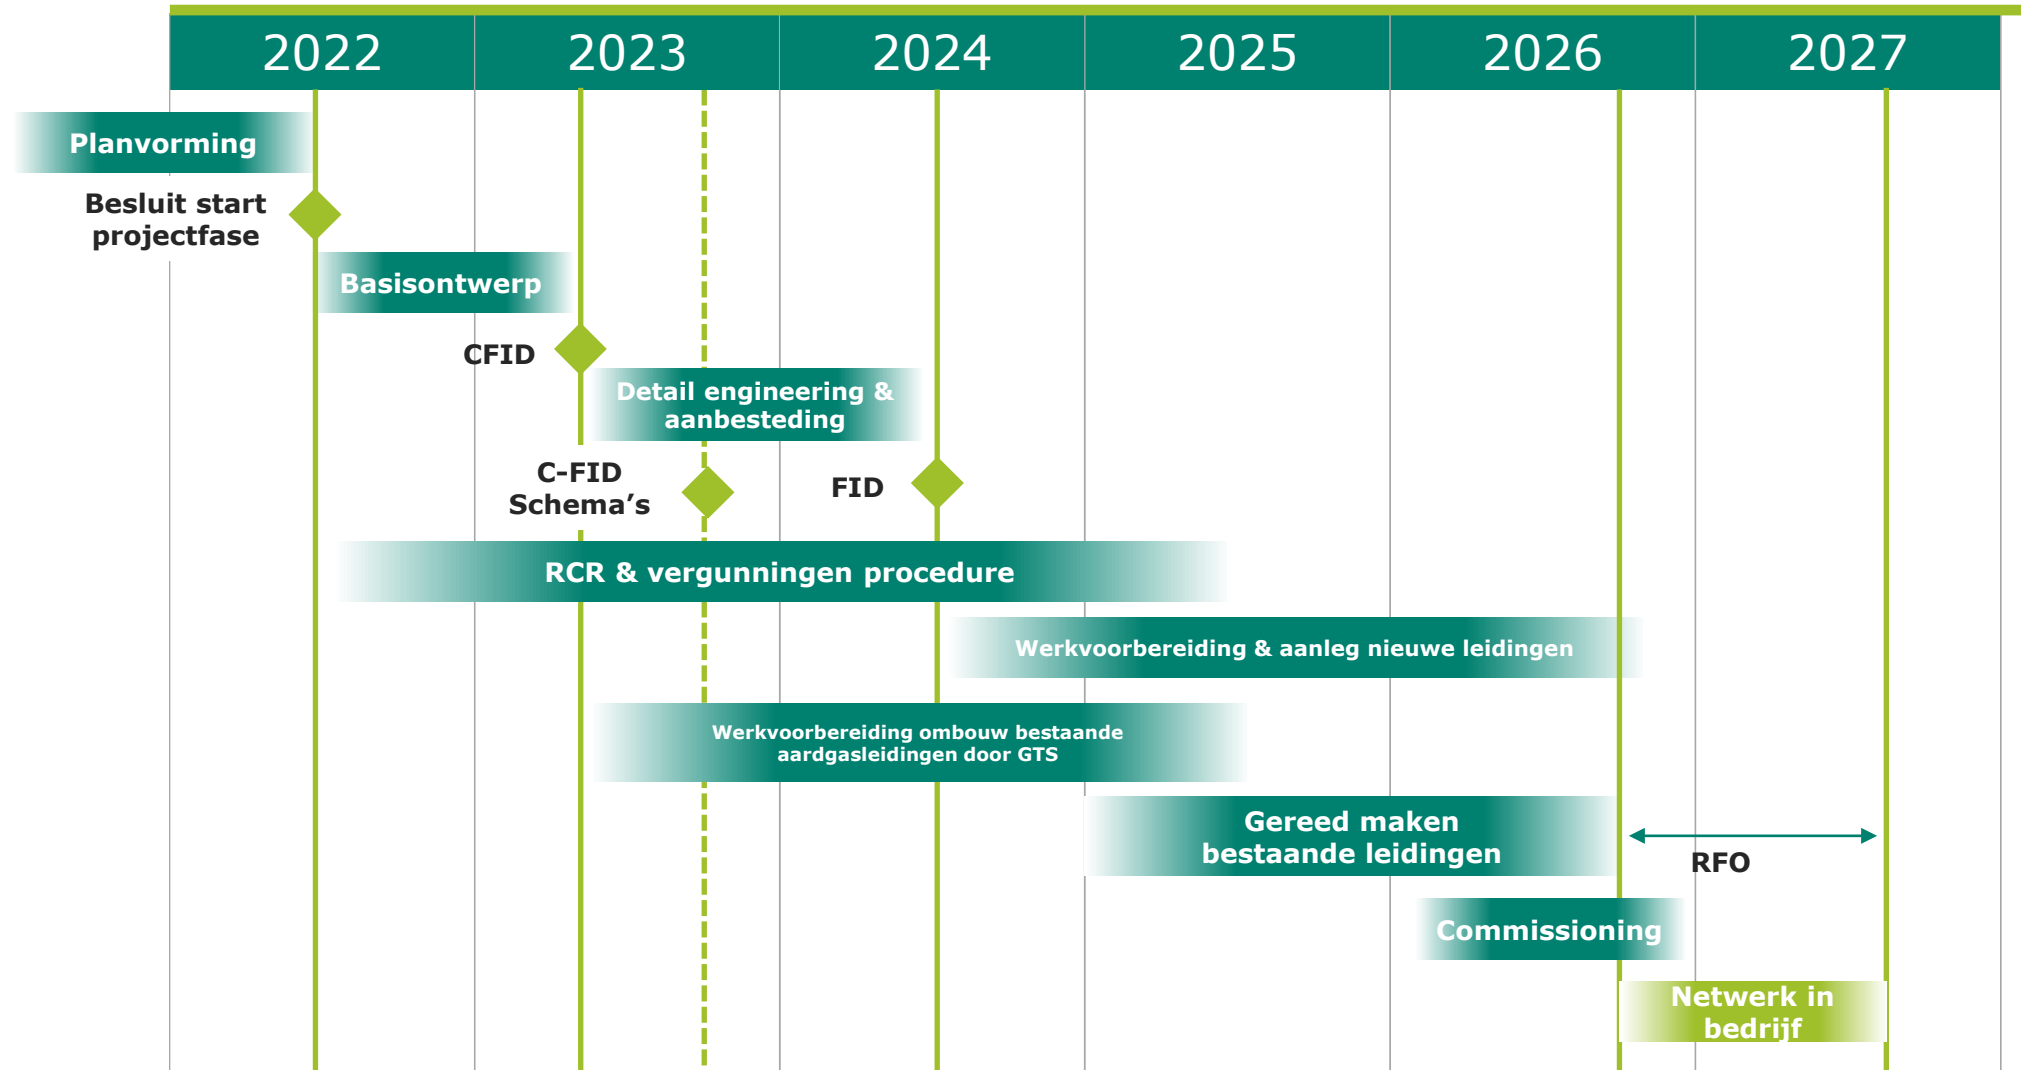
| 2022 | 2023 | 2024 | 2025 | 2026 | 2027 |
|---|---|---|---|---|---|

Planvorming

Besluit start projectfase

Basisontwerp

CFID

Detail engineering & aanbesteding

C-FID Schema’s

FID

RCR & vergunningen procedure

Werkvoorbereiding & aanleg nieuwe leidingen

Werkvoorbereiding ombouw bestaande aardgasleidingen door GTS

Gereed maken bestaande leidingen

RFO

Commissioning

Netwerk in bedrijf